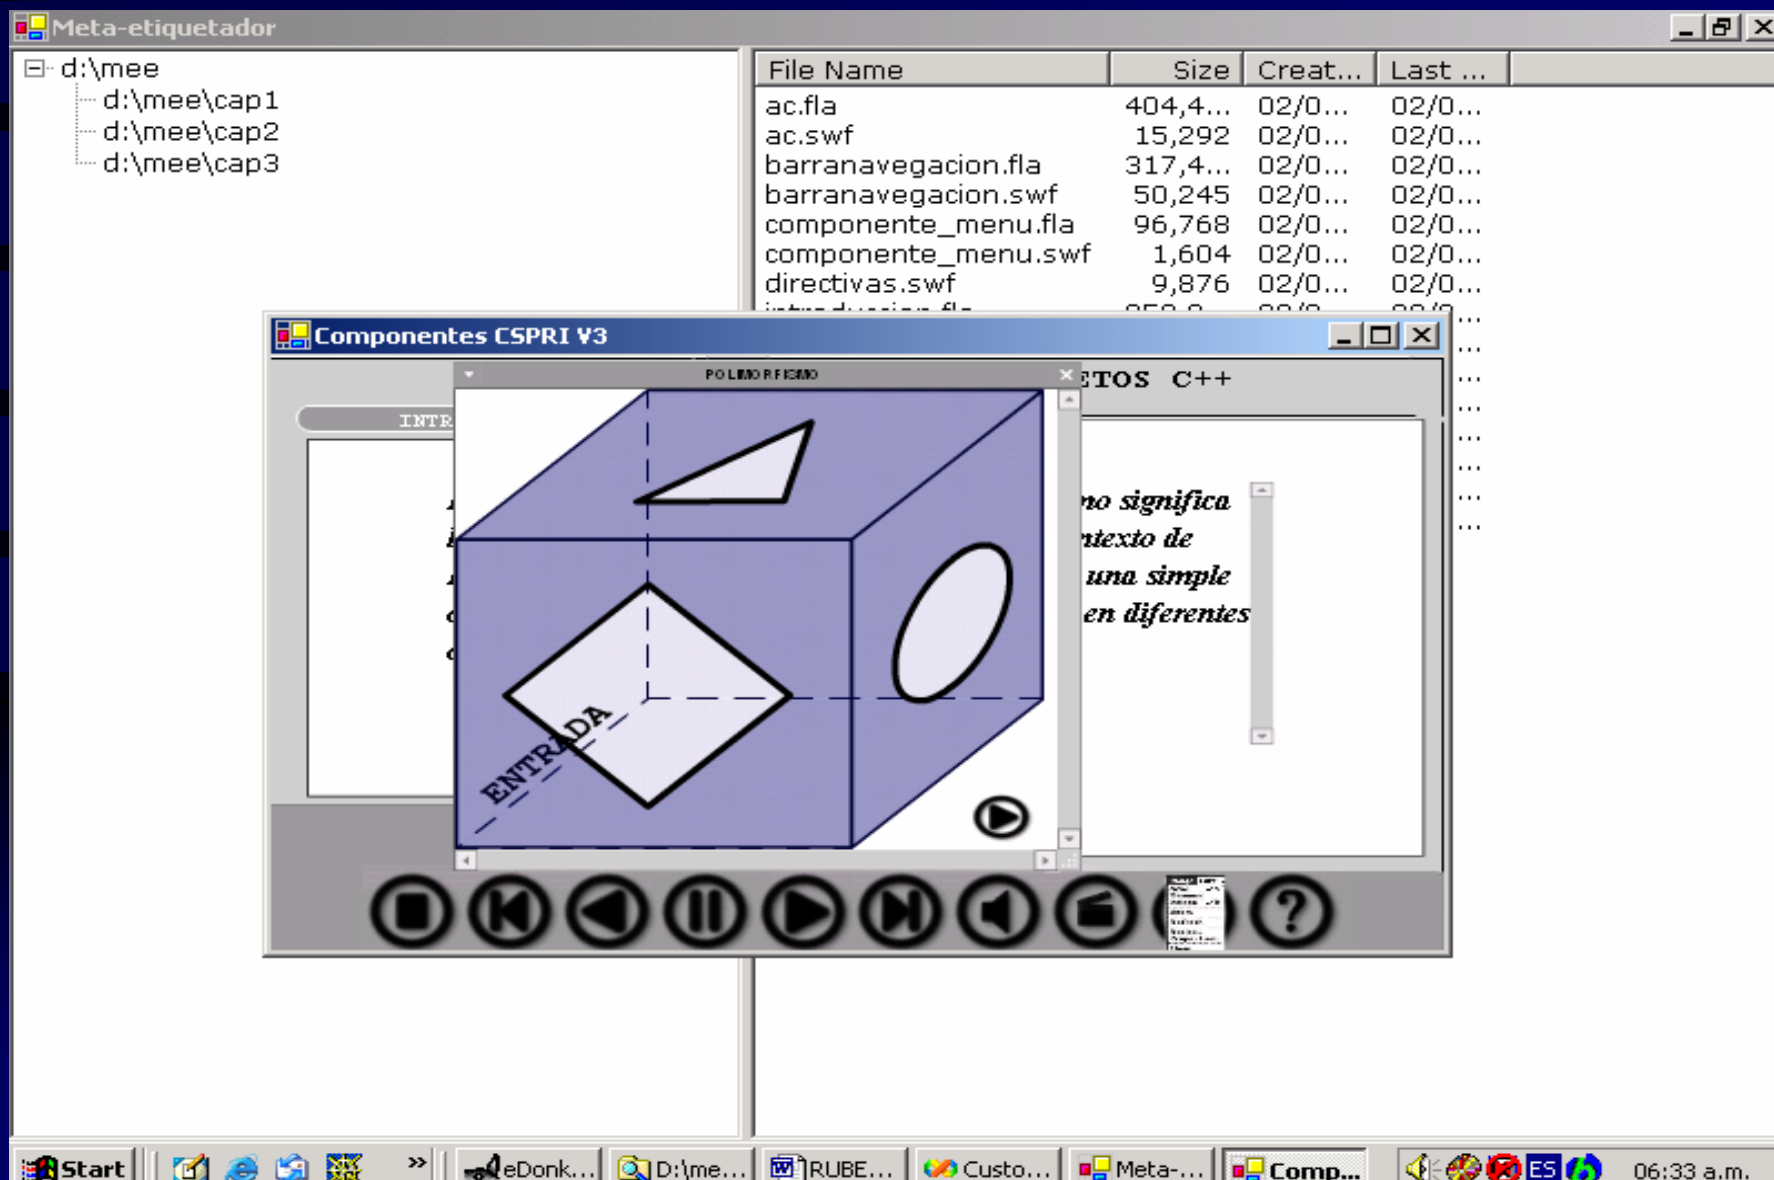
Meta-etiquetador

d:\mee
d:\mee\cap1
d:\mee\cap2
d:\mee\cap3

| File Name | Size | Creat... | Last ... |
|---|---|---|---|
| ac.fla | 404,4... | 02/0... | 02/0... |
| ac.swf | 15,292 | 02/0... | 02/0... |
| barranavegacion.fla | 317,4... | 02/0... | 02/0... |
| barranavegacion.swf | 50,245 | 02/0... | 02/0... |
| componente_menu.fla | 96,768 | 02/0... | 02/0... |
| componente_menu.swf | 1,604 | 02/0... | 02/0... |
| directivas.swf | 9,876 | 02/0... | 02/0... |

Componentes CSPRI V3

INTR

POLIMORFISMO

ETOS C++

mo significa
ntexto de
una simple
en diferentes

ENTRADA

Start
eDonk...
D:\me...
RUBE...
Custo...
Meta-...
Comp...
ES
06:33 a.m.